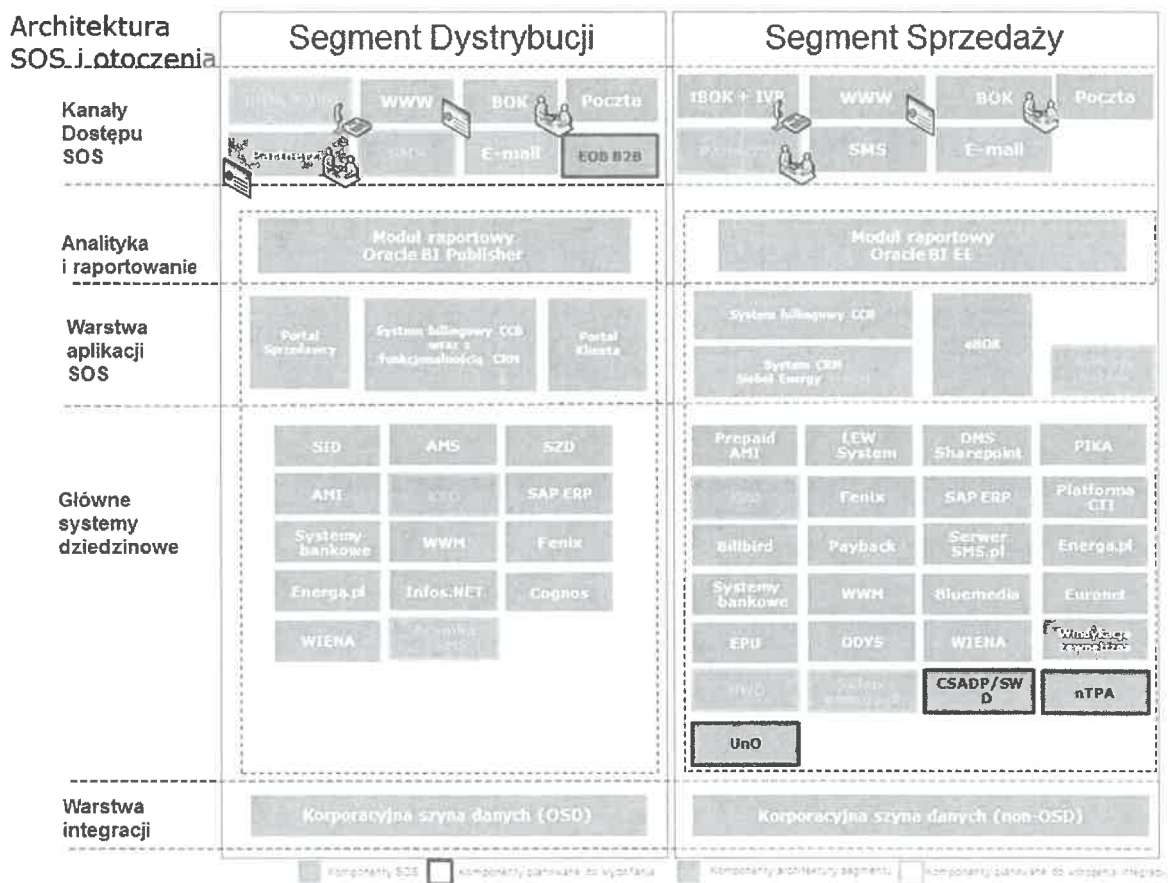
Architektura SOS i otoczenia

Segment Dystrybucji

Segment Sprzedaży

Kanały Dostępu SOS

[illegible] WWW BOK Poczta

Partnerzy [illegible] E-mail EOB B2B

IBOK + IVR WWW BOK Poczta

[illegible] SMS E-mail

Analityka i raportowanie

Moduł raportowy Oracle BI Publisher

Moduł raportowy Oracle BI EE

Warstwa aplikacji SOS

Portal Sprzedawcy

System billingowy CCB wraz z funkcjonalnością CRM

Portal Klienta

System billingowy CCB

System CRM Siebel Energy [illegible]

eBOK

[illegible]

Główne systemy dziedzinowe

SID AMS SZD

AMI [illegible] SAP ERP

Systemy bankowe WWM Fenix

Energa.pl Infos.NET Cognos

WIENA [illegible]

Prepaid AMI LEW System DMS Sharepoint PIKA

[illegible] Fenix SAP ERP Platforma CTI

Billbird Payback Serwer SMS.pl Energa.pl

Systemy bankowe WWM Bluemedia Euronet

EPU ODYS WIENA Windykacja zewnętrzna

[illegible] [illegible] CSADP/SWD nTPA

UnO

Warstwa integracji

Korporacyjna szyna danych (OSD)

Korporacyjna szyna danych (non-OSD)

komponenty SOS komponenty planowane do wycofania komponenty architektury segmentu komponenty planowane do wdrożenia/integracji